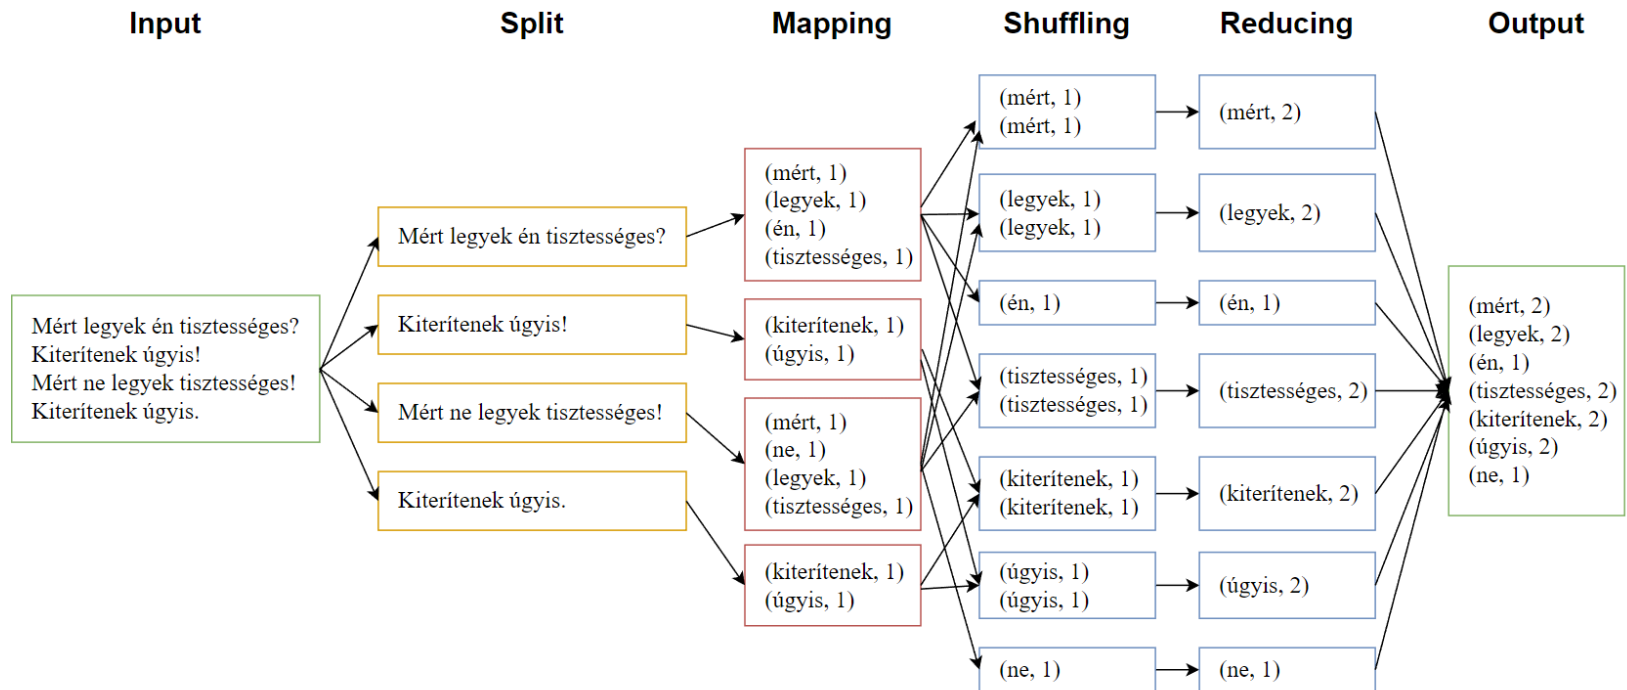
Input

Split

Mapping

Shuffling

Reducing

Output

Mért legyek én tisztességes?
Kiterítenek úgyis!
Mért ne legyek tisztességes!
Kiterítenek úgyis.

Mért legyek én tisztességes?

Kiterítenek úgyis!

Mért ne legyek tisztességes!

Kiterítenek úgyis.

(mért, 1)
(legyek, 1)
(én, 1)
(tisztességes, 1)

(kiterítenek, 1)
(úgyis, 1)

(mért, 1)
(ne, 1)
(legyek, 1)
(tisztességes, 1)

(kiterítenek, 1)
(úgyis, 1)

(mért, 1)
(mért, 1)

(legyek, 1)
(legyek, 1)

(én, 1)

(tisztességes, 1)
(tisztességes, 1)

(kiterítenek, 1)
(kiterítenek, 1)

(úgyis, 1)
(úgyis, 1)

(ne, 1)

(mért, 2)

(legyek, 2)

(én, 1)

(tisztességes, 2)

(kiterítenek, 2)

(úgyis, 2)

(ne, 1)

(mért, 2)
(legyek, 2)
(én, 1)
(tisztességes, 2)
(kiterítenek, 2)
(úgyis, 2)
(ne, 1)